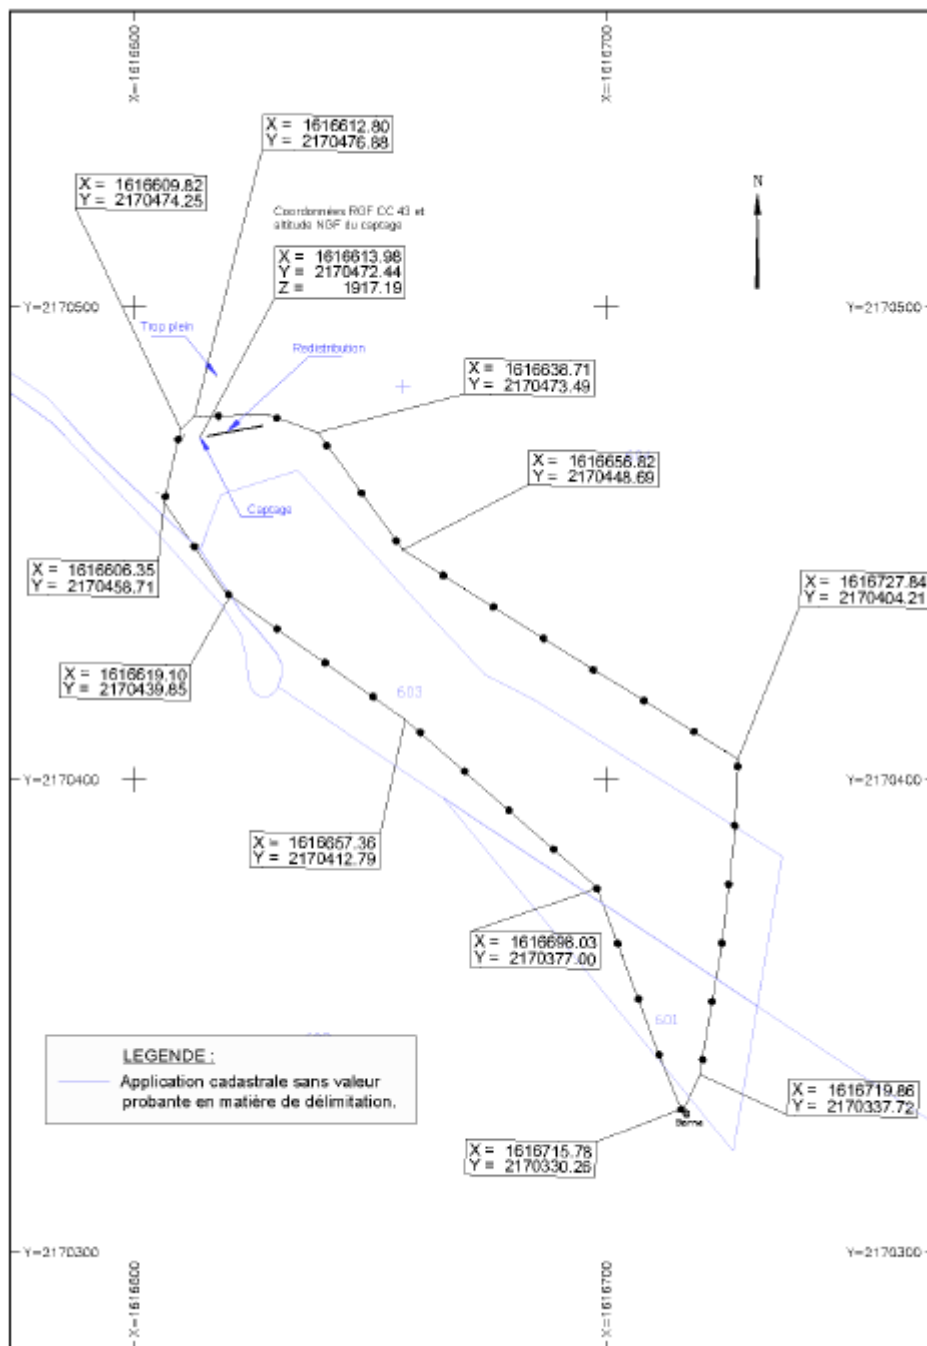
X=1616600

X=1616700

X = 1616612.80
Y = 2170476.88

X = 1616609.82
Y = 2170474.25

Coordonnées RGF CC 43 et altitude NGF du captage

N

X = 1616613.98
Y = 2170472.44
Z = 1917.19

Y=2170500

Y=2170500

Trop plein

Redistribution

X = 1616638.71
Y = 2170473.49

X = 1616656.82
Y = 2170448.69

Captage

X = 1616606.35
Y = 2170458.71

X = 1616727.84
Y = 2170404.21

X = 1616619.10
Y = 2170439.85

603

Y=2170400

Y=2170400

X = 1616657.36
Y = 2170412.79

X = 1616698.03
Y = 2170377.00

601

LEGENDE :

Application cadastrale sans valeur probante en matière de délimitation.

X = 1616719.86
Y = 2170337.72

Borne

X = 1616715.78
Y = 2170330.26

Y=2170300

Y=2170300

X=1616600

X=1616700